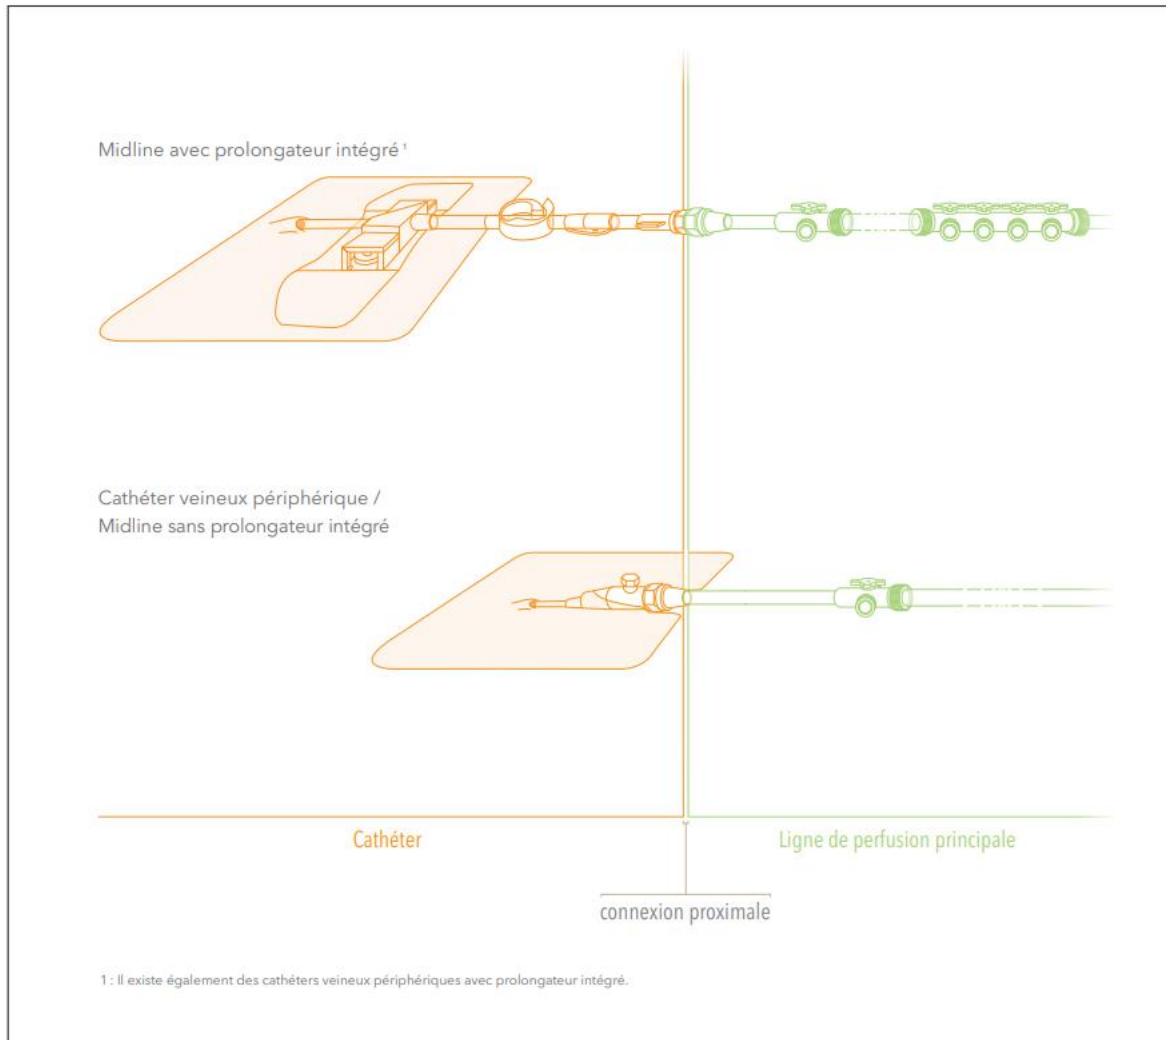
Midline avec prolongateur intégré $^1$

Cathéter veineux périphérique /
Midline sans prolongateur intégré

Cathéter

Ligne de perfusion principale

connexion proximale

1 : Il existe également des cathéters veineux périphériques avec prolongateur intégré.